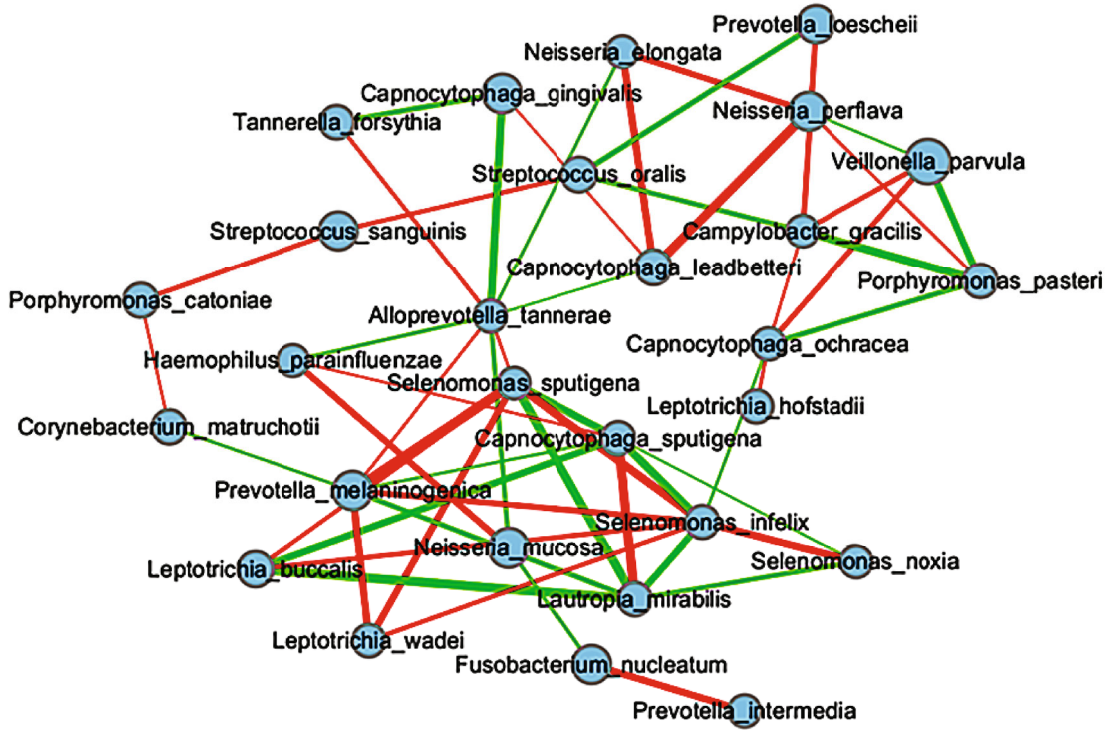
Prevotella_loescheii
Neisseria_elongata
Capnocytophaga_gingivalis
Neisseria_perflava
Tannerella_forsythia
Veillonella_parvula
Streptococcus_oralis
Streptococcus_sanguinis
Campylobacter_gracilis
Capnocytophaga_leadbetteri
Porphyromonas_pasteri
Porphyromonas_catoniae
Alloprevotella_tannerae
Capnocytophaga_ochracea
Haemophilus_parainfluenzae
Selenomonas_sputigena
Leptotrichia_hofstadii
Corynebacterium_matruchotii
Capnocytophaga_sputigena
Prevotella_melaninogenica
Selenomonas_infelix
Neisseria_mucosa
Selenomonas_noxia
Leptotrichia_buccalis
Lautropia_mirabilis
Leptotrichia_wadei
Fusobacterium_nucleatum
Prevotella_intermedia